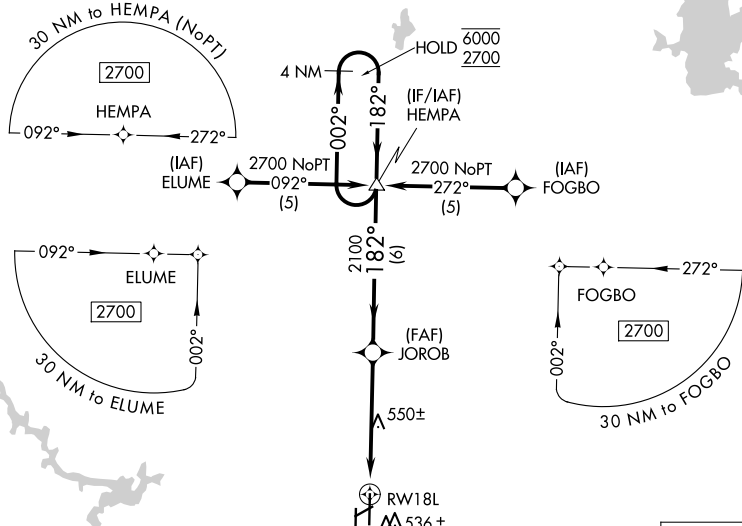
30 NM to HEMPA (NoPT)

2700

HEMPA

092°

272°

HOLD $\frac{6000}{2700}$

4 NM

002°

182°

(IF/IAF) HEMPA

(IAF) ELUME

2700 NoPT

092°

(5)

2700 NoPT

272°

(5)

(IAF) FOGBO

092°

ELUME

2700

002°

30 NM to ELUME

2100

182°

(6)

(FAF) JOROB

550±

RW18L

536±

272°

FOGBO

2700

002°

30 NM to FOGBO